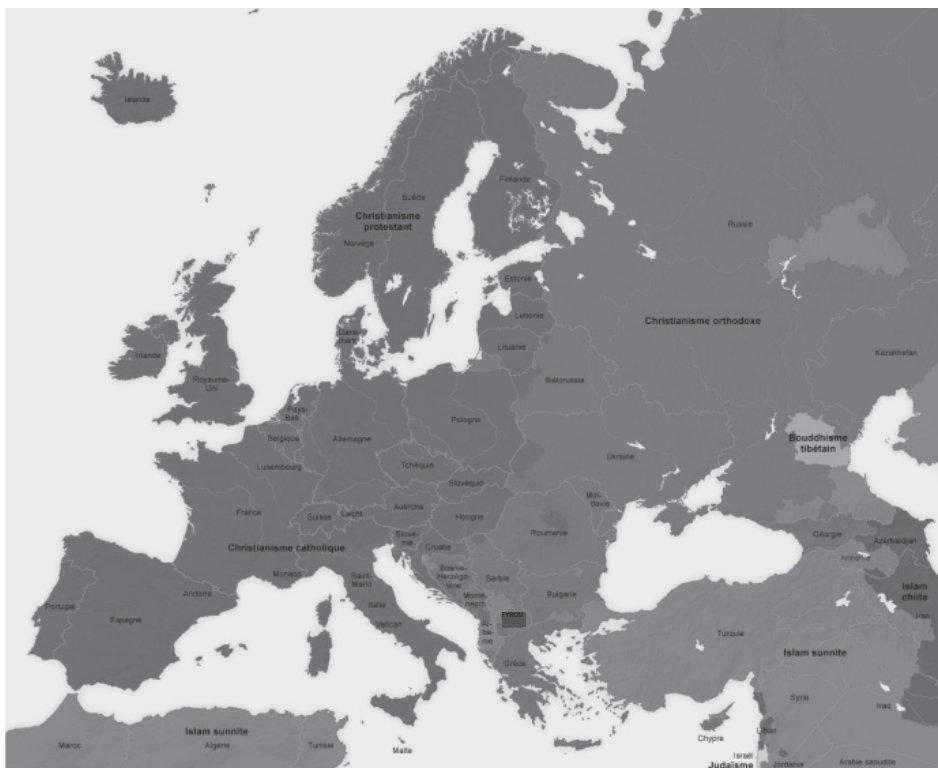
Islande

Suède

Christianisme protestant

Norvège

Finlande

Russie

Estonie

Lettonie

Christianisme orthodoxe

Danemark

Lituanie

Irlande

Royaume-Uni

Biélorussie

Kazakhstan

Pays-Bas

Pologne

Belgique

Allemagne

Bouddhisme tibétain

Luxembourg

Tchéquie

Ukraine

Slovaquie

France

Suisse

Liecht.

Autriche

Hongrie

Moldavie

Slovénie

Croatie

Roumanie

Géorgie

Christianisme catholique

Azerbaïdjan

Arménie

Monaco

Saint-Marin

Bosnie-Herzégovine

Serbie

Bulgarie

Islam chiite

Andorre

Italie

Monténégro

FYROM

Portugal

Espagne

Vatican

Albanie

Turquie

Iran

Grèce

Islam sunnite

Syrie

Iraq

Islam sunnite

Maroc

Algérie

Tunisie

Malte

Chypre

Liban

Israël

Judaïsme

Jordanie

Arabie saoudite